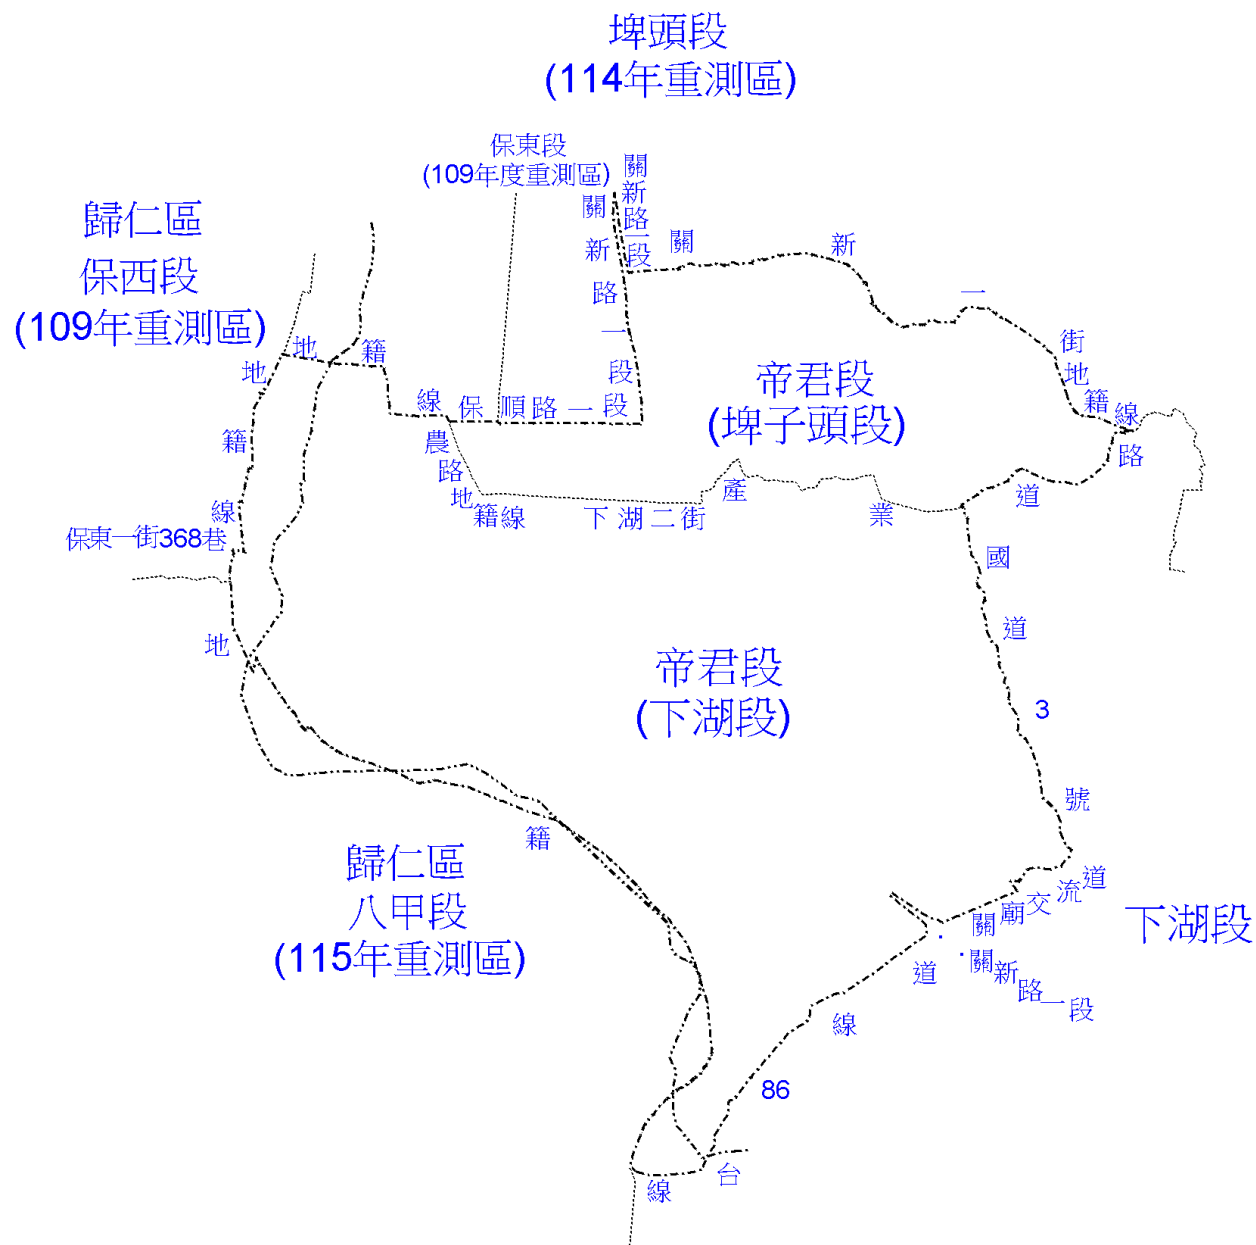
埤頭段
(114年重測區)

保東段
(109年度重測區)

歸仁區
保西段
(109年重測區)

關新路一段

關新路一段

關新一街地籍線路

地籍

帝君段
(埤子頭段)

地籍線

線 保 順 路 一 段

農路地籍線

保東一街368巷

下 湖 二 街

產業道

國道3號

地

帝君段
(下湖段)

籍

歸仁區
八甲段
(115年重測區)

關廟交流道

下湖段

道

關新路一段

線

86

台

線